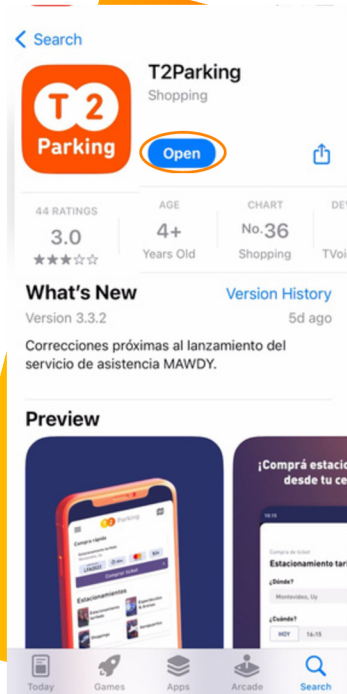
Search

T2
Parking

T2Parking
Shopping

Open

44 RATINGS
3.0
★★★☆☆

AGE
4+
Years Old

CHART
No.36
Shopping

DEV
TVoi

What's New
Version History
Version 3.3.2
5d ago

Correcciones próximas al lanzamiento del servicio de asistencia MAWDY.

Preview

T2 Parking
Compra rápida
Comprar ticket
Estacionamientos

¡Comprá estacio
desde tu ce

Compra de ticket
Estacionamiento tar
¿Dónde?
Montevideo, Uy
¿Cuándo?
HOY
14:15

Today
Games
Apps
Arcade
Search